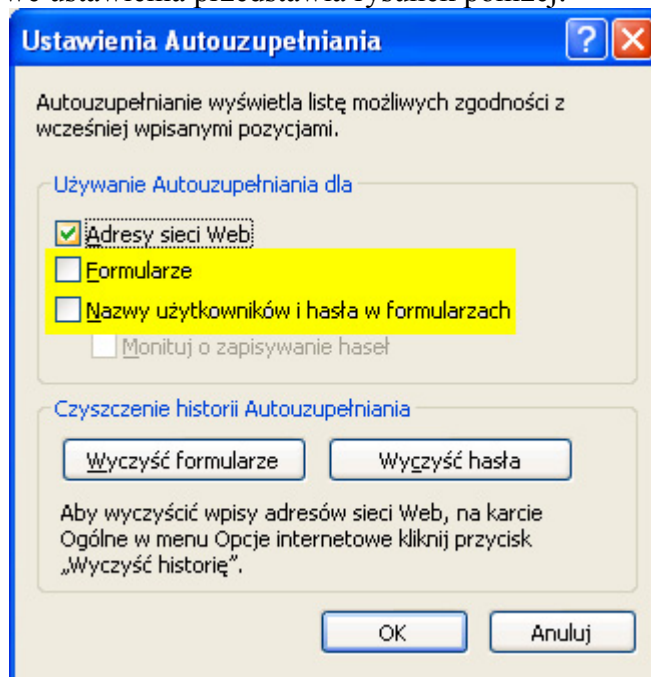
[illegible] ustawienia przedstawia rysunek poniżej.

Ustawienia Autouzupełniania

Autouzupełnianie wyświetla listę możliwych zgodności z wcześniej wpisanymi pozycjami.

Używanie Autouzupełniania dla

Adresy sieci Web

Formularze

Nazwy użytkowników i hasła w formularzach

Monituj o zapisywanie haseł

Czyszczenie historii Autouzupełniania

Wyczyść formularze

Wyczyść hasła

Aby wyczyścić wpisy adresów sieci Web, na karcie Ogólne w menu Opcje internetowe kliknij przycisk „Wyczyść historię".

OK

Anuluj